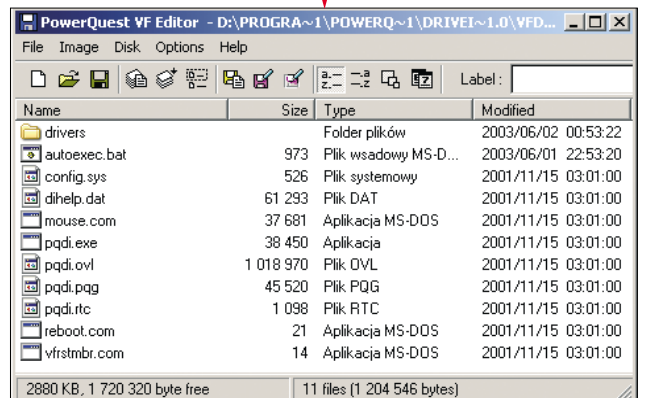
PowerQuest VF Editor - D:\PROGRA~1\POWERQ~1\DRIVEI~1.0\VFD...

File Image Disk Options Help

Label :

| Name | Size | Type | Modified |
|---|---|---|---|
| drivers | | Folder plików | 2003/06/02 00:53:22 |
| autoexec.bat | 973 | Plik wsadowy MS-D... | 2003/06/01 22:53:20 |
| config.sys | 526 | Plik systemowy | 2001/11/15 03:01:00 |
| dihelp.dat | 61 293 | Plik DAT | 2001/11/15 03:01:00 |
| mouse.com | 37 681 | Aplikacja MS-DOS | 2001/11/15 03:01:00 |
| pqdi.exe | 38 450 | Aplikacja | 2001/11/15 03:01:00 |
| pqdi.ovl | 1 018 970 | Plik OVL | 2001/11/15 03:01:00 |
| pqdi.pqg | 45 520 | Plik PQG | 2001/11/15 03:01:00 |
| pqdi.rtc | 1 098 | Plik RTC | 2001/11/15 03:01:00 |
| reboot.com | 21 | Aplikacja MS-DOS | 2001/11/15 03:01:00 |
| vfrstmbr.com | 14 | Aplikacja MS-DOS | 2001/11/15 03:01:00 |

2880 KB, 1 720 320 byte free

11 files (1 204 546 bytes)